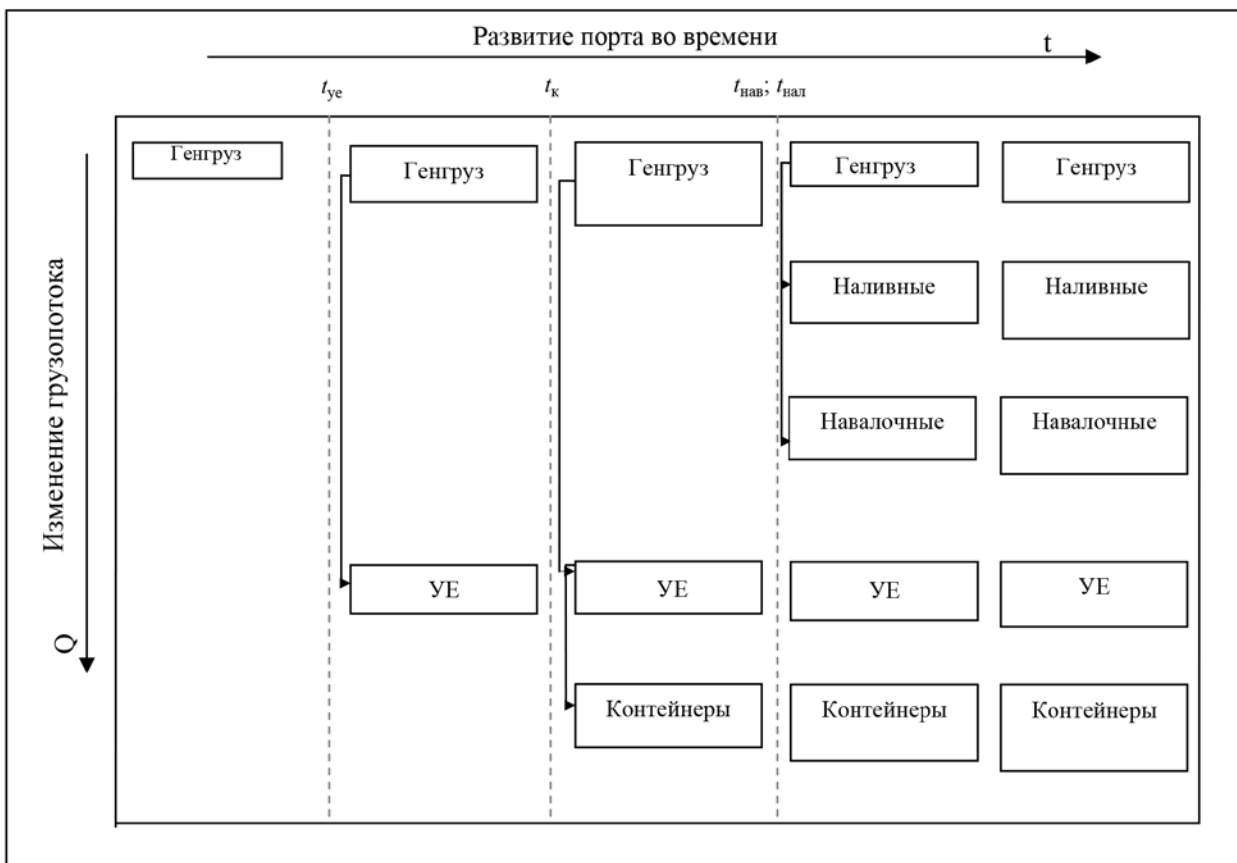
Развитие порта во времени

t

$t_{уе}$

$t_{к}$

$t_{нав}$; $t_{нал}$

Изменение грузопотока

Q

Генгруз

Генгруз

УЕ

Генгруз

УЕ

Контейнеры

Генгруз

Наливные

Навалочные

УЕ

Контейнеры

Генгруз

Наливные

Навалочные

УЕ

Контейнеры